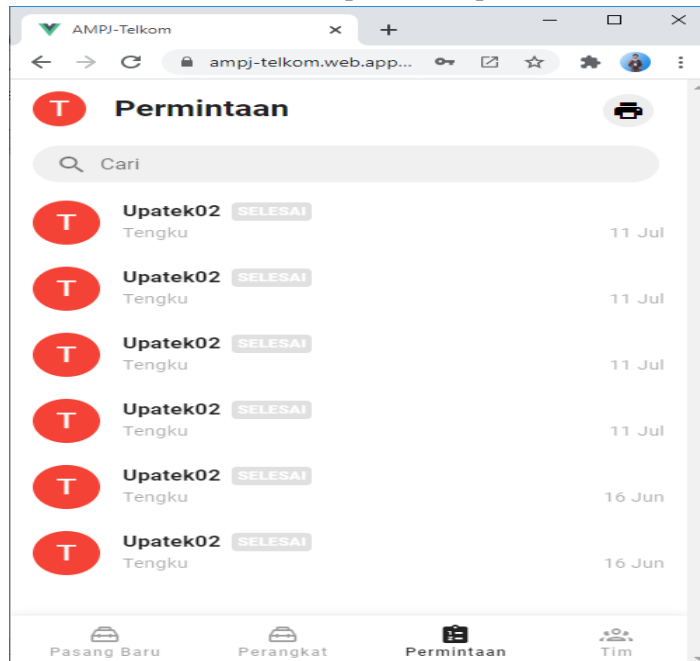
AMPJ-Telkom
ampj-telkom.web.app...

T Permintaan

Cari

T Upatek02 SELESAI
Tengku 11 Jul

T Upatek02 SELESAI
Tengku 11 Jul

T Upatek02 SELESAI
Tengku 11 Jul

T Upatek02 SELESAI
Tengku 11 Jul

T Upatek02 SELESAI
Tengku 16 Jun

T Upatek02 SELESAI
Tengku 16 Jun

Pasang Baru
Perangkat
Permintaan
Tim